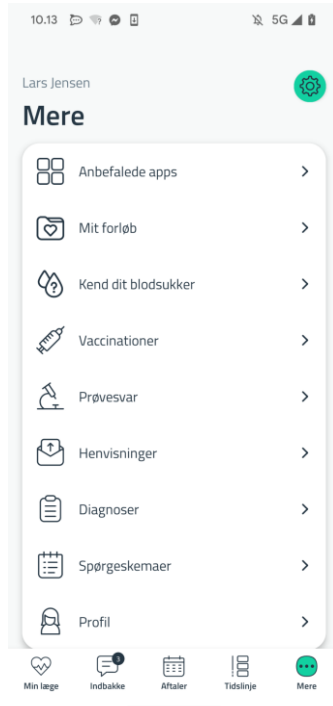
10.13

5G

Lars Jensen

Mere

Anbefalede apps >

Mit forløb >

Kend dit blodsukker >

Vaccinationer >

Prøvesvar >

Henvisninger >

Diagnoser >

Spørgeskemaer >

Profil >

Min læge

1

Indbakke

Aftaler

Tidslinje

Mere